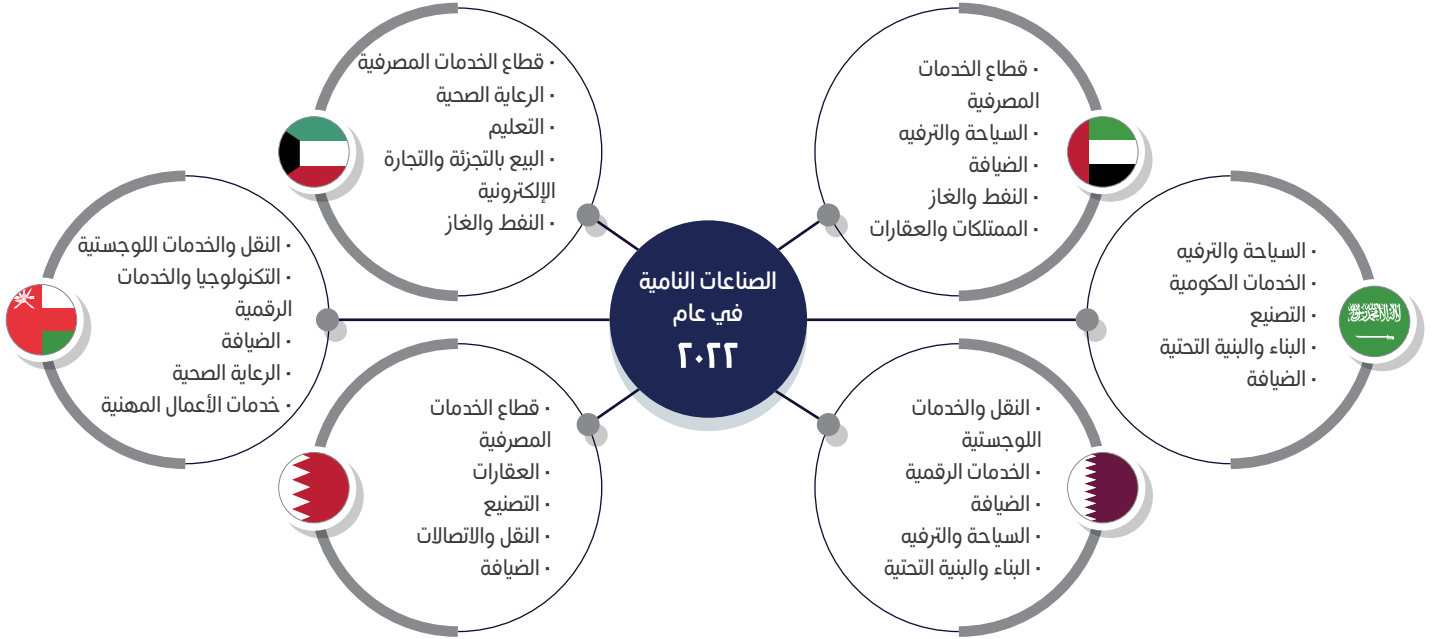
الصناعات النامية في عام ٢٠٢٢

• قطاع الخدمات المصرفية
• السياحة والترفيه
• الضيافة
• النفط والغاز
• الممتلكات والعقارات

• قطاع الخدمات المصرفية
• الرعاية الصحية
• التعليم
• البيع بالتجزئة والتجارة الإلكترونية
• النفط والغاز

• السياحة والترفيه
• الخدمات الحكومية
• التصنيع
• البناء والبنية التحتية
• الضيافة

• النقل والخدمات اللوجستية
• التكنولوجيا والخدمات الرقمية
• الضيافة
• الرعاية الصحية
• خدمات الأعمال المهنية

• النقل والخدمات اللوجستية
• الخدمات الرقمية
• الضيافة
• السياحة والترفيه
• البناء والبنية التحتية

• قطاع الخدمات المصرفية
• العقارات
• التصنيع
• النقل والاتصالات
• الضيافة

لا إله إلا الله محمد رسول الله